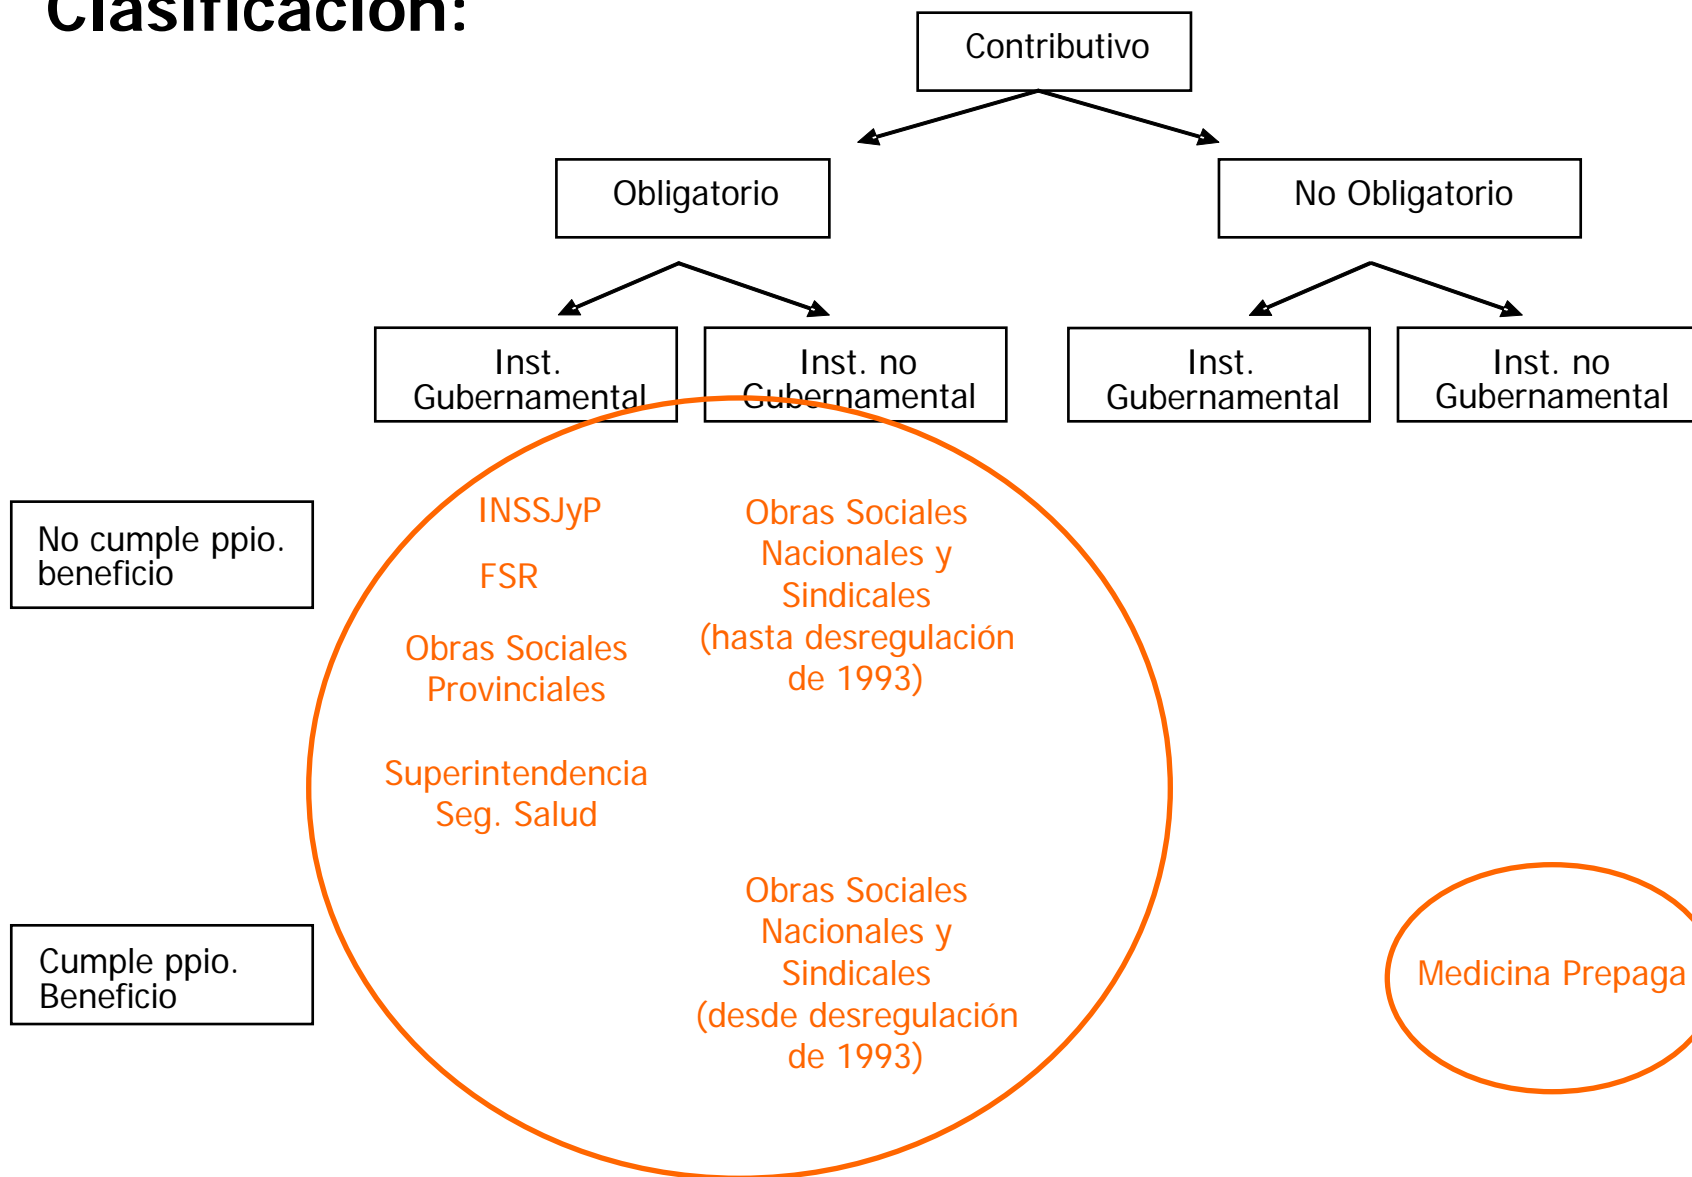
Clasificación:

Contributivo

Obligatorio

No Obligatorio

Inst. Gubernamental

Inst. no Gubernamental

Inst. Gubernamental

Inst. no Gubernamental

No cumple ppio. beneficio

INSSJyP

FSR

Obras Sociales Provinciales

Superintendencia Seg. Salud

Obras Sociales Nacionales y Sindicales (hasta desregulación de 1993)

Cumple ppio. Beneficio

Obras Sociales Nacionales y Sindicales (desde desregulación de 1993)

Medicina Prepaga